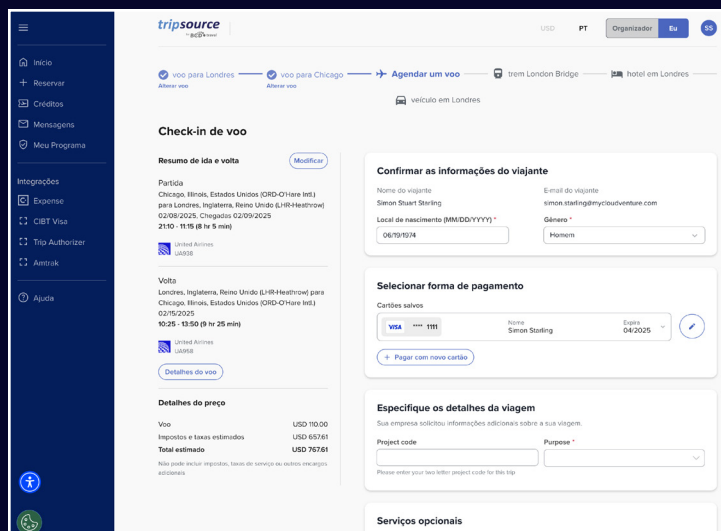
Início
Reservar
Créditos
Mensagens
Meu Programa

Integrações
Expense
CIBT Visa
Trip Authorizer
Amtrak

Ajuda

tripsource by BCD travel

USD PT Organizador Eu SS

voo para Londres Alterar voo — voo para Chicago Alterar voo — Agendar um voo — trem London Bridge — hotel em Londres — veículo em Londres

Check-in de voo

Resumo de ida e volta Modificar

Partida
Chicago, Illinois, Estados Unidos (ORD-O'Hare Intl.) para Londres, Inglaterra, Reino Unido (LHR-Heathrow) 02/08/2025, Chegadas 02/09/2025
21:10 - 11:15 (8 hr 5 min)
United Airlines UA938

Volta
Londres, Inglaterra, Reino Unido (LHR-Heathrow) para Chicago, Illinois, Estados Unidos (ORD-O'Hare Intl.) 02/15/2025
10:25 - 13:50 (9 hr 25 min)
United Airlines UA958

Detalhes do voo

Detalhes do preço

| | |
|---|---|
| Voo | USD 110.00 |
| Impostos e taxas estimados | USD 657.61 |
| Total estimado | USD 767.61 |

Não pode incluir impostos, taxas de serviço ou outros encargos adicionais

Confirmar as informações do viajante
Nome do viajante
Simon Stuart Starling
E-mail do viajante
simon.starling@mycloudventure.com
Local de nascimento (MM/DD/YYYY) *
06/19/1974
Gênero *
Homem

Selecionar forma de pagamento
Cartões salvos
VISA **** 1111 Nome Simon Starling Expira 04/2025
+ Pagar com novo cartão

Especifique os detalhes da viagem
Sua empresa solicitou informações adicionais sobre a sua viagem.
Project code
Please enter your two letter project code for this trip
Purpose *

Serviços opcionais